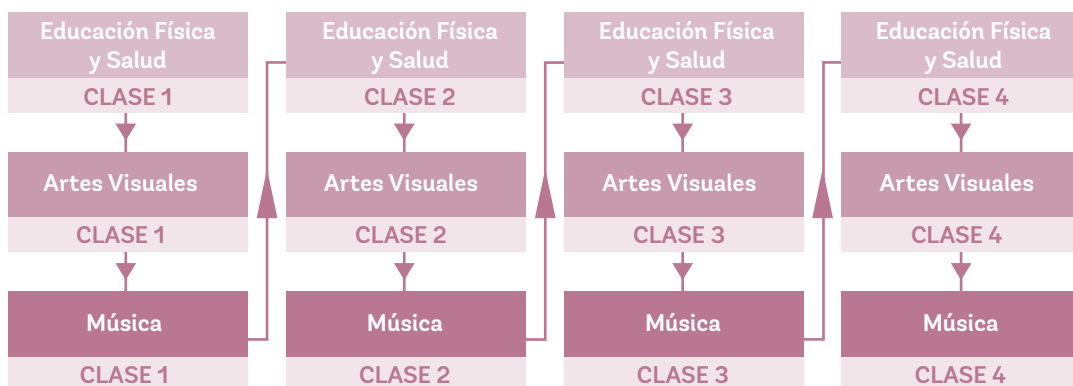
Educación Física y Salud
CLASE 1

Artes Visuales
CLASE 1

Música
CLASE 1

Educación Física y Salud
CLASE 2

Artes Visuales
CLASE 2

Música
CLASE 2

Educación Física y Salud
CLASE 3

Artes Visuales
CLASE 3

Música
CLASE 3

Educación Física y Salud
CLASE 4

Artes Visuales
CLASE 4

Música
CLASE 4